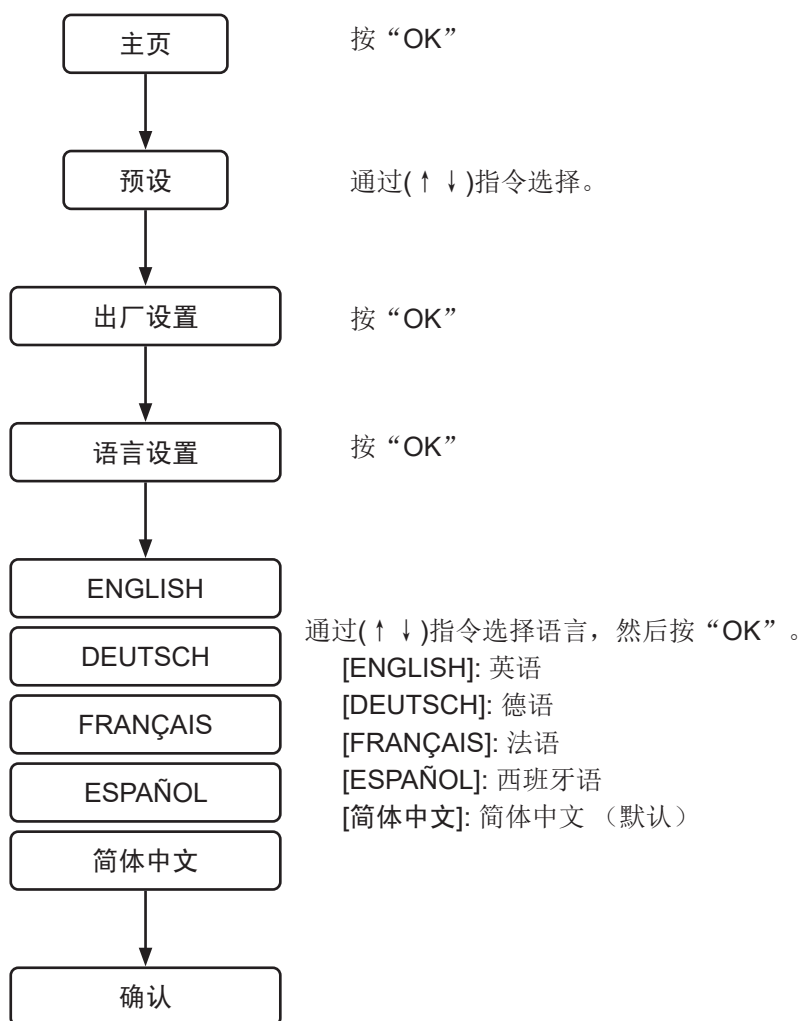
主页

按“OK”

预设

通过(↑ ↓)指令选择。

出厂设置

按“OK”

语言设置

按“OK”

ENGLISH

DEUTSCH

FRANÇAIS

ESPAÑOL

简体中文

通过(↑ ↓)指令选择语言，然后按“OK”。
[ENGLISH]: 英语
[DEUTSCH]: 德语
[FRANÇAIS]: 法语
[ESPAÑOL]: 西班牙语
[简体中文]: 简体中文 （默认）

确认